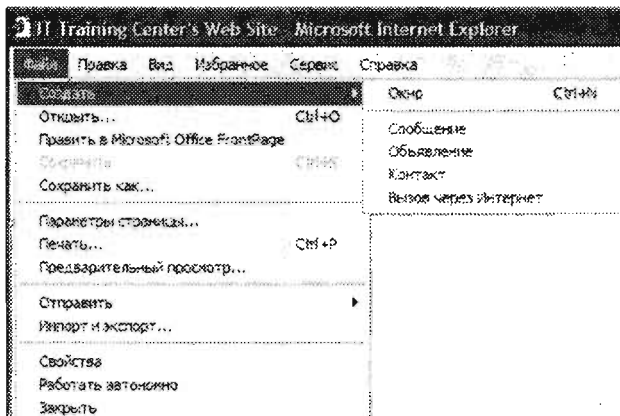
IT Training Center's Web Site - Microsoft Internet Explorer

Файл Правка Вид Избранное Сервис Справка

Создать
Открыть... Ctrl+O
Править в Microsoft Office FrontPage
Сохранить Ctrl+S
Сохранить как...
Параметры страницы...
Печать... Ctrl+P
Предварительный просмотр...
Отправить
Импорт и экспорт...
Свойства
Работать автономно
Закрыть

Окно Ctrl+N
Сообщение
Объявление
Контакт
Вызов через Интернет